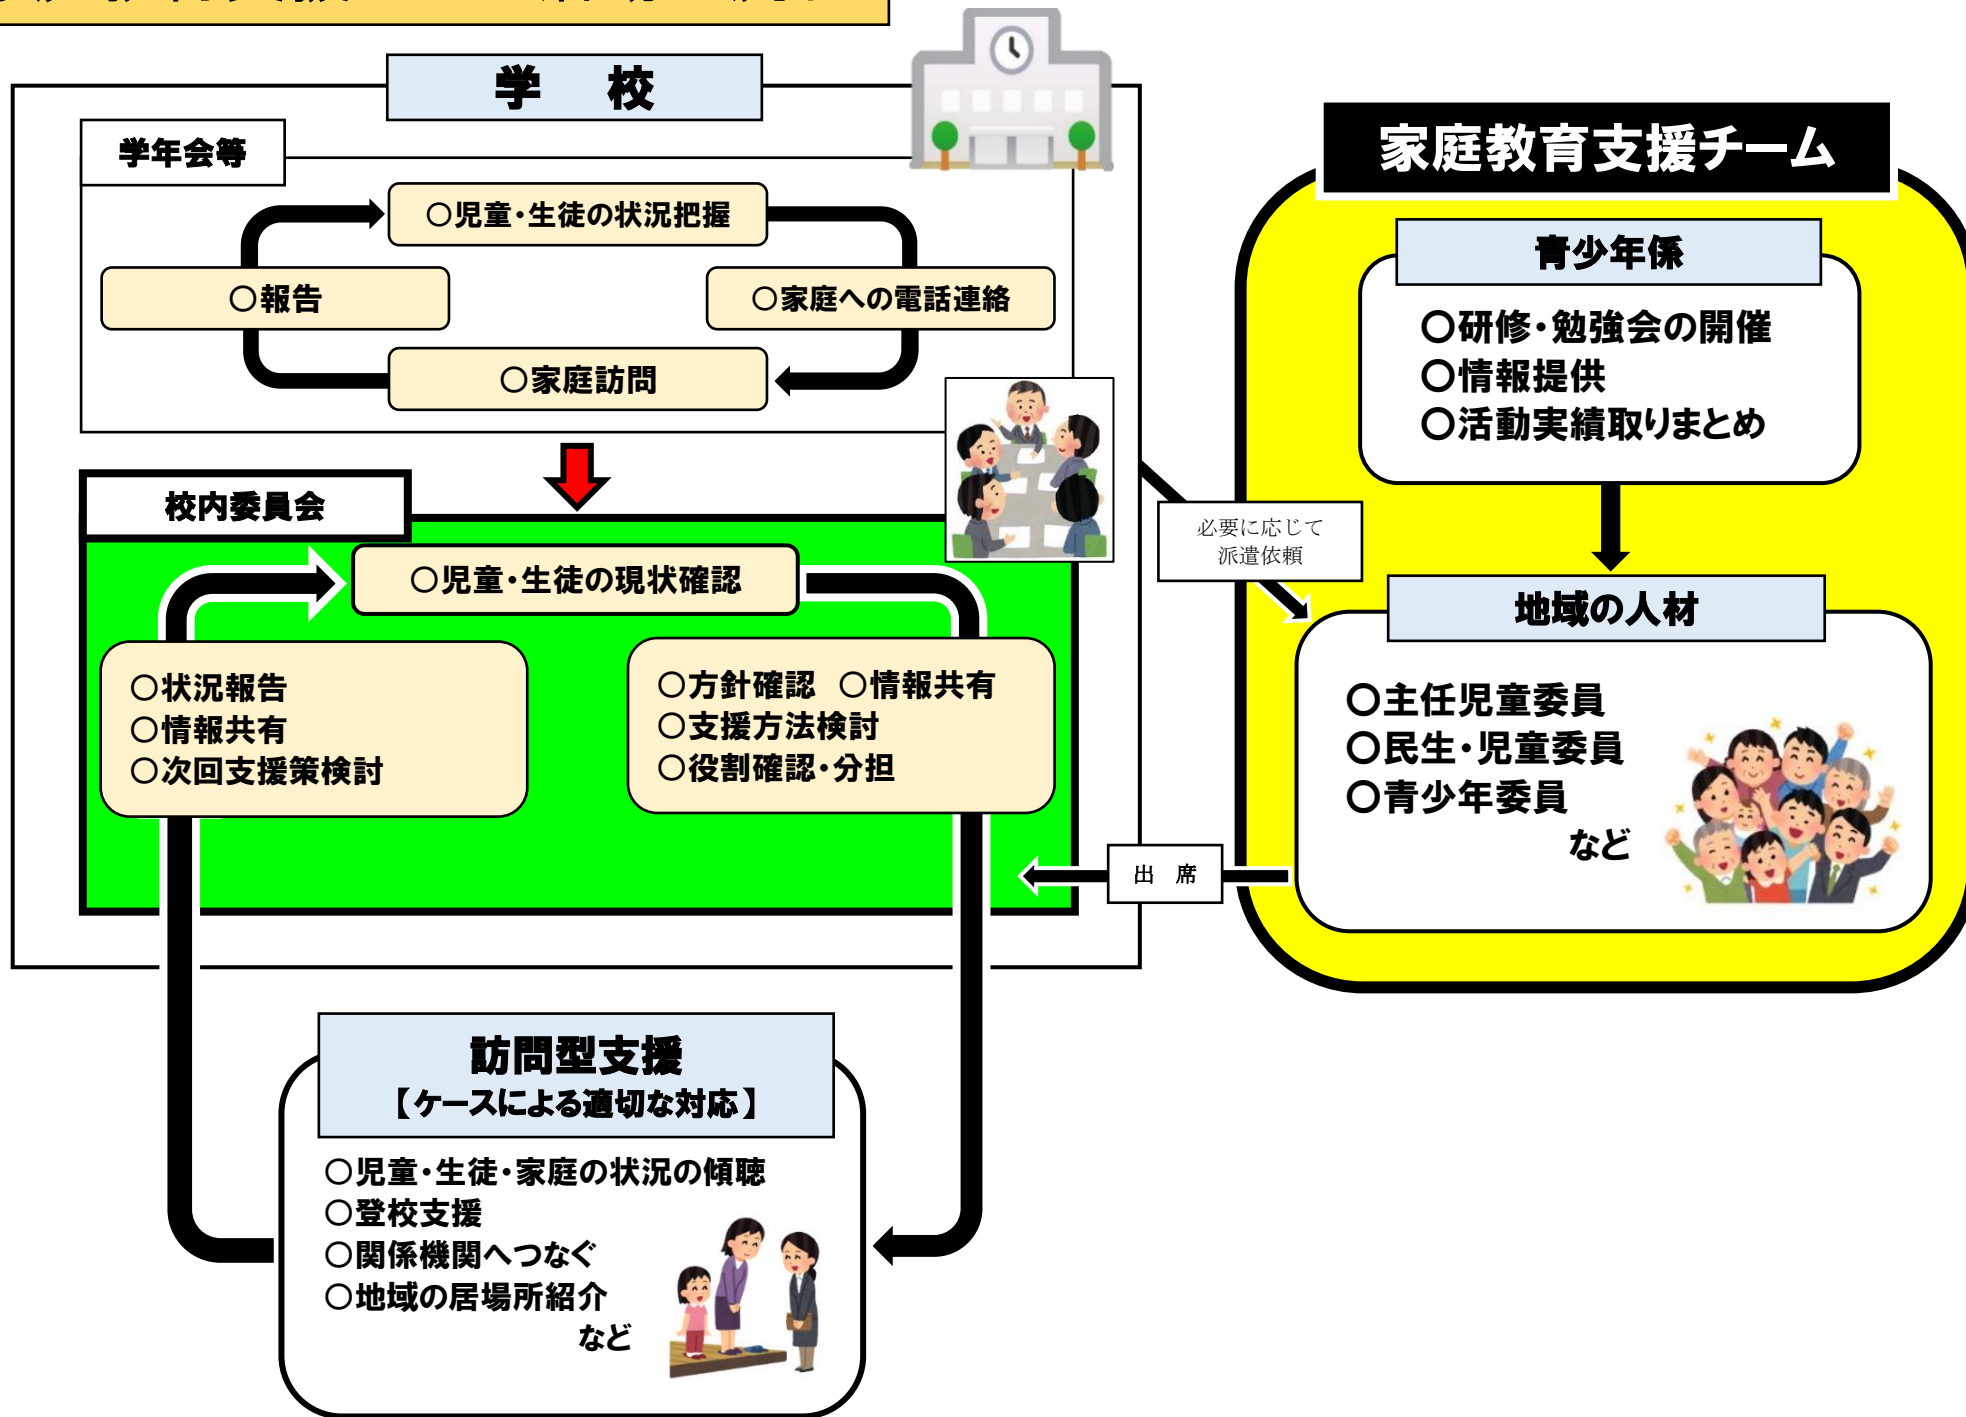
学　校

学年会等

○児童・生徒の状況把握

○報告

○家庭への電話連絡

○家庭訪問

校内委員会

○児童・生徒の現状確認

○状況報告
○情報共有
○次回支援策検討

○方針確認　○情報共有
○支援方法検討
○役割確認・分担

家庭教育支援チーム

青少年係

○研修・勉強会の開催
○情報提供
○活動実績取りまとめ

必要に応じて
派遣依頼

地域の人材

○主任児童委員
○民生・児童委員
○青少年委員
など

出　席

訪問型支援
【ケースによる適切な対応】

○児童・生徒・家庭の状況の傾聴
○登校支援
○関係機関へつなぐ
○地域の居場所紹介
など